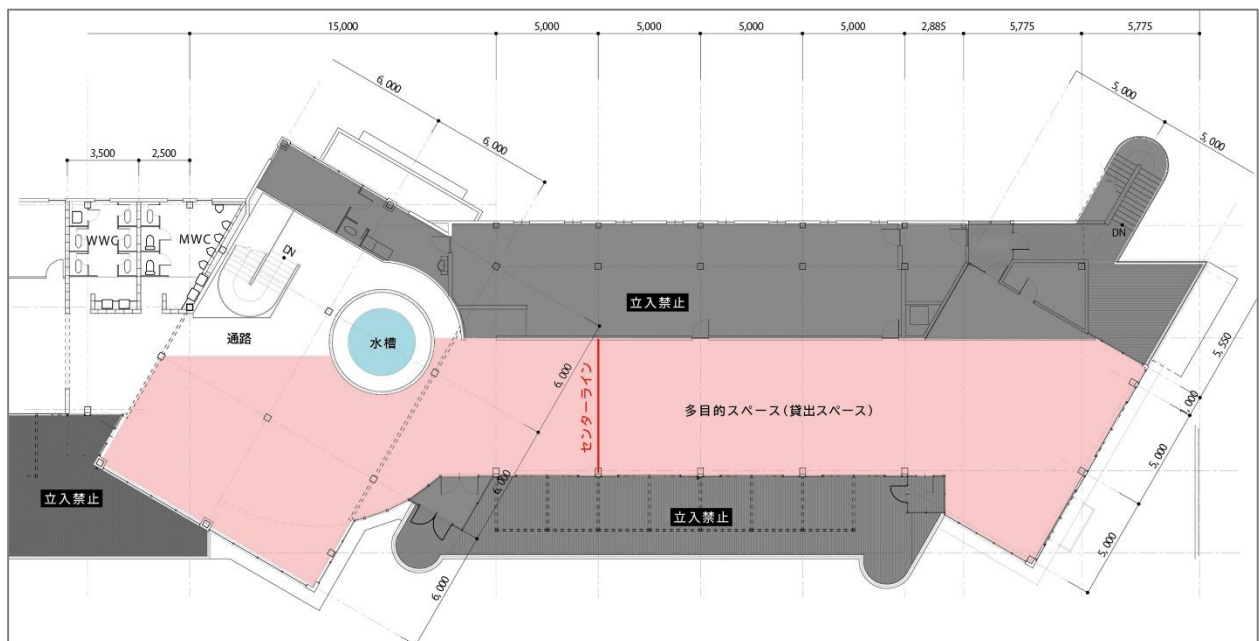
15,000
5,000
5,000
5,000
5,000
2,885
5,775
5,775

6,000
6,000
5,000
5,000

3,500
2,500

WWC
MWC
UP
DN

立入禁止
通路
水槽
センターライン
多目的スペース（貸出スペース）
6,000
6,000
6,000
5,550
1,000
5,000
5,000

立入禁止
立入禁止